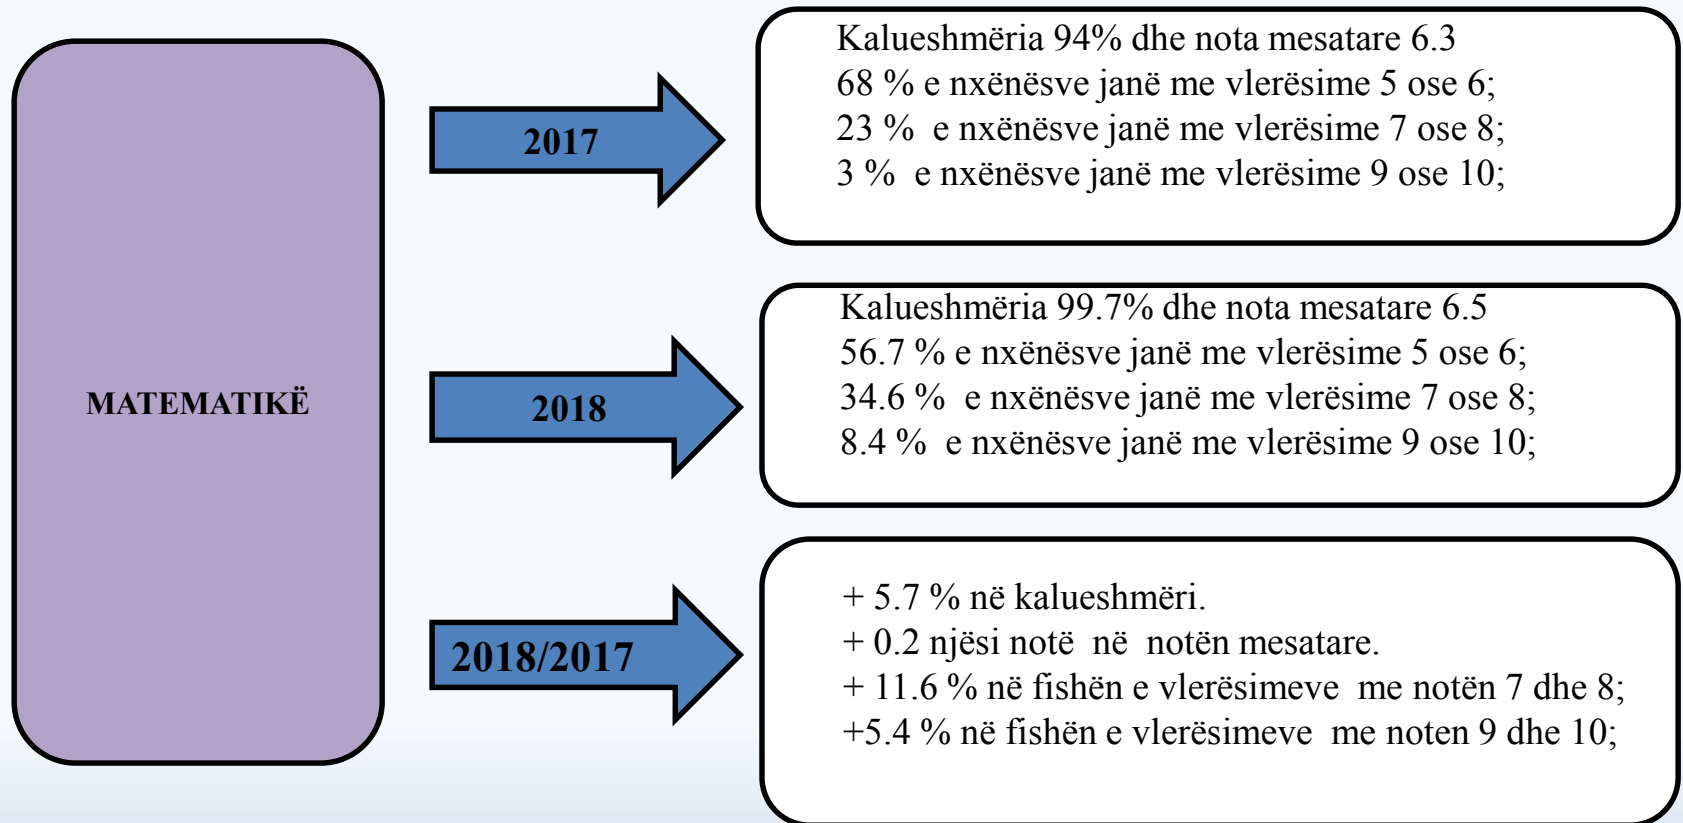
MATEMATIKË

2017

Kalueshmëria 94% dhe nota mesatare 6.3
68 % e nxënësve janë me vlerësime 5 ose 6;
23 % e nxënësve janë me vlerësime 7 ose 8;
3 % e nxënësve janë me vlerësime 9 ose 10;

2018

Kalueshmëria 99.7% dhe nota mesatare 6.5
56.7 % e nxënësve janë me vlerësime 5 ose 6;
34.6 % e nxënësve janë me vlerësime 7 ose 8;
8.4 % e nxënësve janë me vlerësime 9 ose 10;

2018/2017

+ 5.7 % në kalueshmëri.
+ 0.2 njësi notë në notën mesatare.
+ 11.6 % në fishën e vlerësimeve me notën 7 dhe 8;
+5.4 % në fishën e vlerësimeve me noten 9 dhe 10;